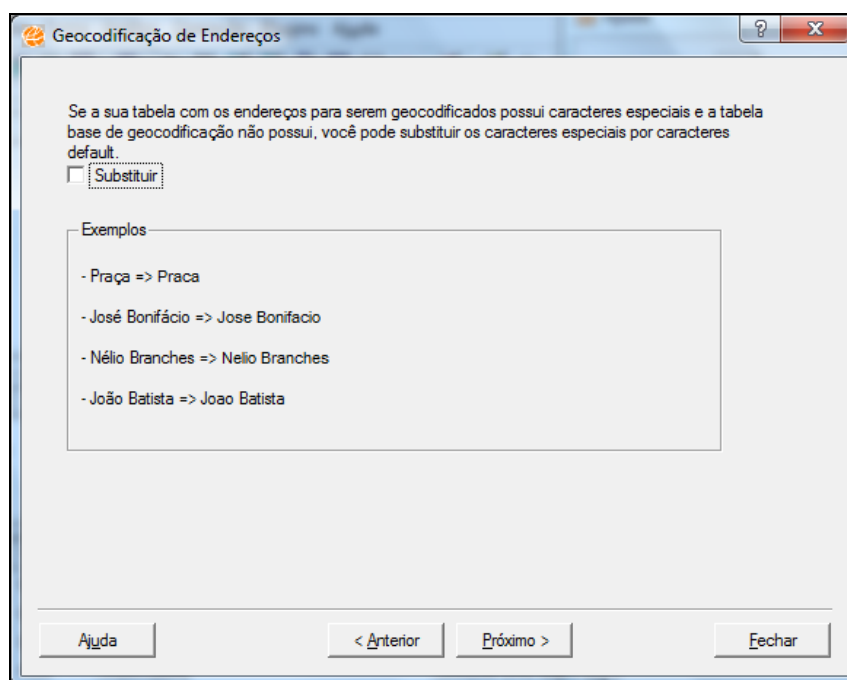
Geocodificação de Endereços

?

x

Se a sua tabela com os endereços para serem geocodificados possui caracteres especiais e a tabela base de geocodificação não possui, você pode substituir os caracteres especiais por caracteres default.

Substituir

Exemplos

- Praça => Praca

- José Bonifácio => Jose Bonifacio

- Nélio Branches => Nelio Branches

- João Batista => Joao Batista

Ajuda

< Anterior

Próximo >

Fechar